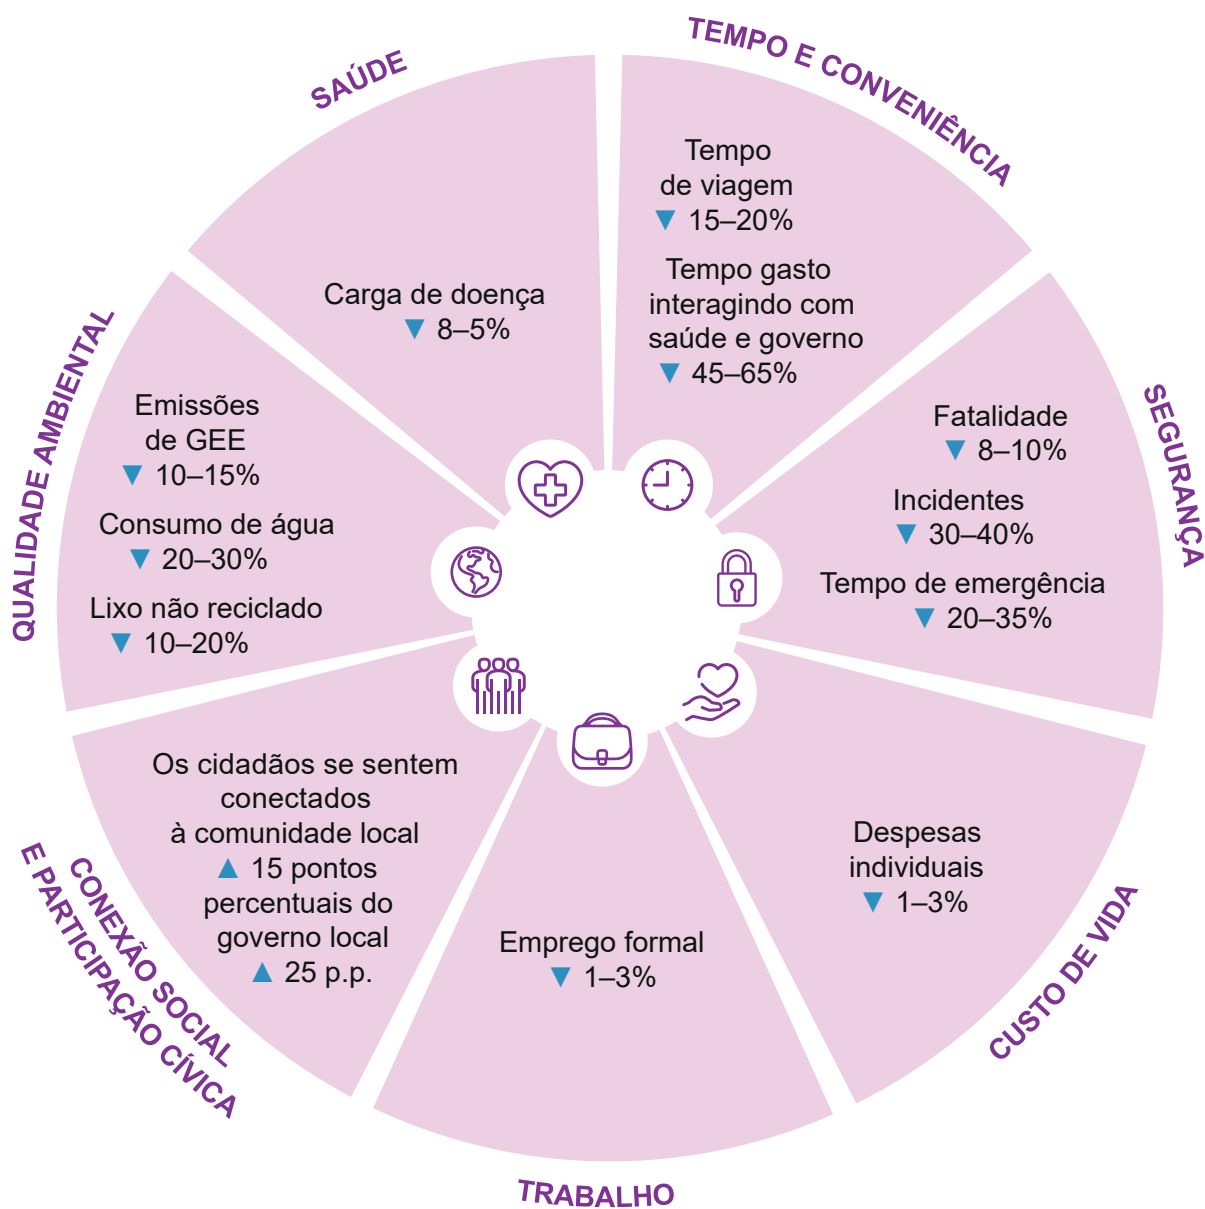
SAÚDE

Carga de doença
▼ 8–5%

TEMPO E CONVENIÊNCIA

Tempo de viagem
▼ 15–20%

Tempo gasto interagindo com saúde e governo
▼ 45–65%

SEGURANÇA

Fatalidade
▼ 8–10%

Incidentes
▼ 30–40%

Tempo de emergência
▼ 20–35%

CUSTO DE VIDA

Despesas individuais
▼ 1–3%

TRABALHO

Emprego formal
▼ 1–3%

CONEXÃO SOCIAL E PARTICIPAÇÃO CÍVICA

Os cidadãos se sentem conectados à comunidade local
▲ 15 pontos percentuais do governo local
▲ 25 p.p.

QUALIDADE AMBIENTAL

Emissões de GEE
▼ 10–15%

Consumo de água
▼ 20–30%

Lixo não reciclado
▼ 10–20%